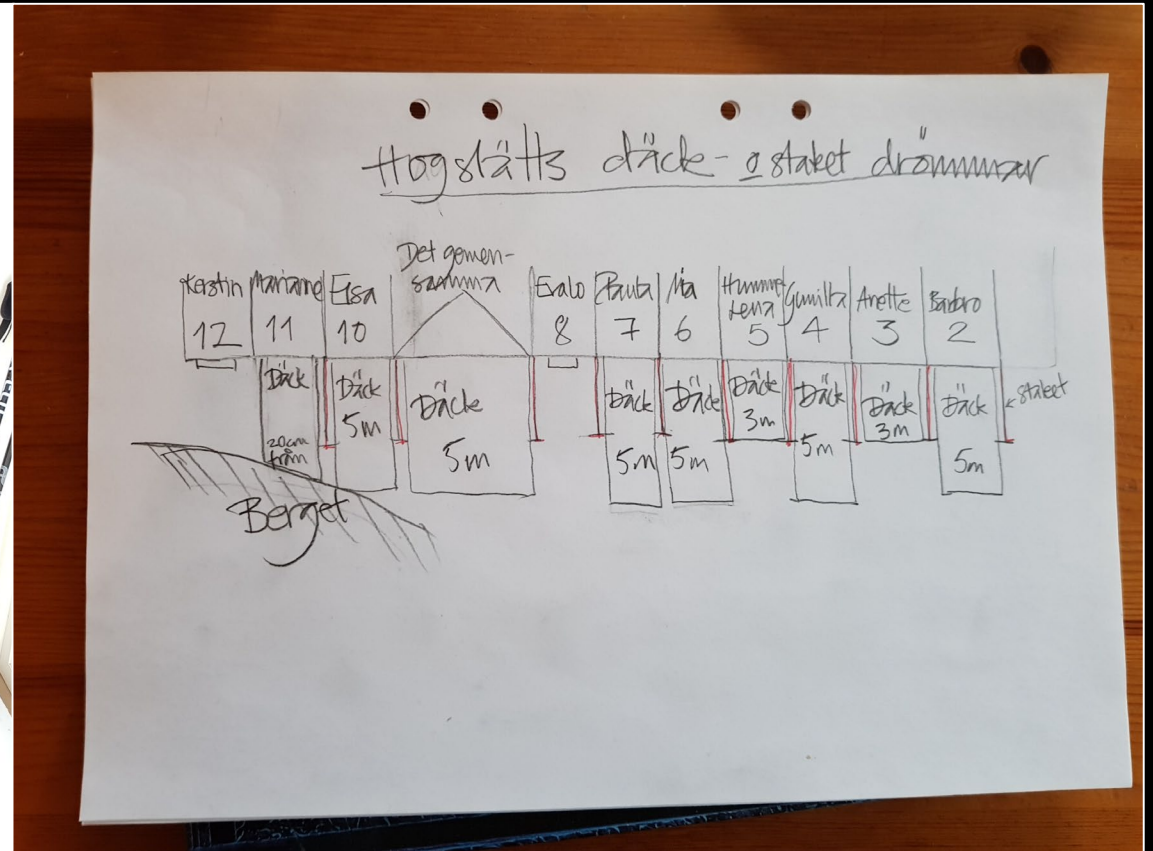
Högslätts däck- o staket drömmar

Kerstin 12
Marianne 11
Elsa 10
Det gemensamma
Evalo 8
Paula 7
Nia 6
Hummel Lena 5
Gunilla 4
Anette 3
Barbro 2

Däck 20cm fram
Däck 5m
Däck 5m
Däck 5m
Däck 5m
Däck 3m
Däck 5m
Däck 3m
Däck 5m
staket

Berget